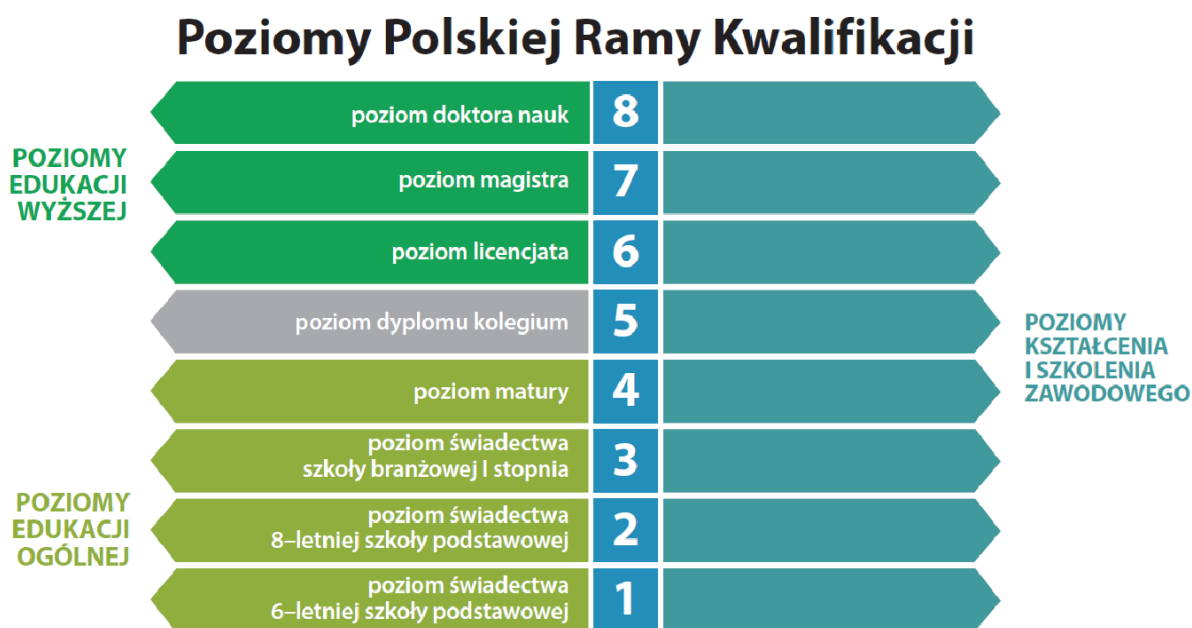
Poziomy Polskiej Ramy Kwalifikacji

POZIOMY EDUKACJI WYŻSZEJ

poziom doktora nauk 8

poziom magistra 7

poziom licencjata 6

poziom dyplomu kolegium 5

poziom matury 4

poziom świadectwa szkoły branżowej I stopnia 3

poziom świadectwa 8–letniej szkoły podstawowej 2

poziom świadectwa 6–letniej szkoły podstawowej 1

POZIOMY EDUKACJI OGÓLNEJ

POZIOMY KSZTAŁCENIA I SZKOLENIA ZAWODOWEGO